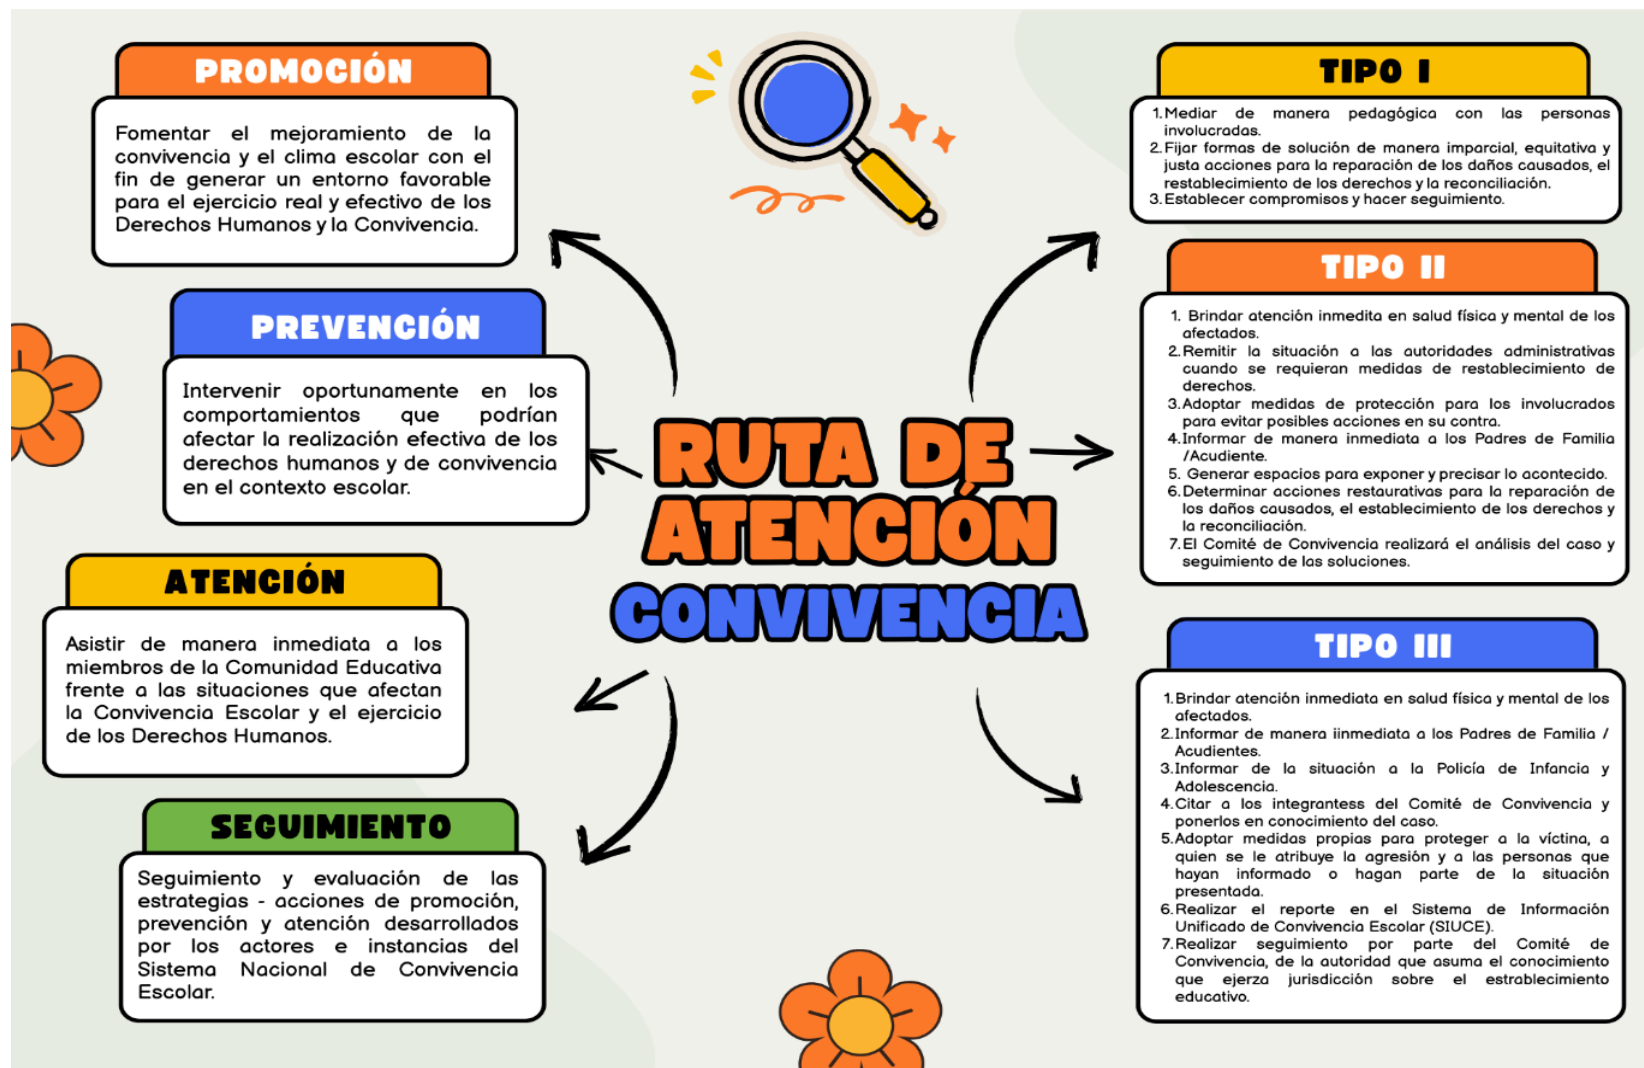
RUTA DE ATENCIÓN CONVIVENCIA

PROMOCIÓN

Fomentar el mejoramiento de la convivencia y el clima escolar con el fin de generar un entorno favorable para el ejercicio real y efectivo de los Derechos Humanos y la Convivencia.

PREVENCIÓN

Intervenir oportunamente en los comportamientos que podrían afectar la realización efectiva de los derechos humanos y de convivencia en el contexto escolar.

ATENCIÓN

Asistir de manera inmediata a los miembros de la Comunidad Educativa frente a las situaciones que afectan la Convivencia Escolar y el ejercicio de los Derechos Humanos.

SEGUIMIENTO

Seguimiento y evaluación de las estrategias - acciones de promoción, prevención y atención desarrollados por los actores e instancias del Sistema Nacional de Convivencia Escolar.

TIPO I

1. Mediar de manera pedagógica con las personas involucradas.
2. Fijar formas de solución de manera imparcial, equitativa y justa acciones para la reparación de los daños causados, el restablecimiento de los derechos y la reconciliación.
3. Establecer compromisos y hacer seguimiento.

TIPO II

1. Brindar atención inmedita en salud física y mental de los afectados.
2. Remitir la situación a las autoridades administrativas cuando se requieran medidas de restablecimiento de derechos.
3. Adoptar medidas de protección para los involucrados para evitar posibles acciones en su contra.
4. Informar de manera inmediata a los Padres de Familia /Acudiente.
5. Generar espacios para exponer y precisar lo acontecido.
6. Determinar acciones restaurativas para la reparación de los daños causados, el establecimiento de los derechos y la reconciliación.
7. El Comité de Convivencia realizará el análisis del caso y seguimiento de las soluciones.

TIPO III

1. Brindar atención inmediata en salud física y mental de los afectados.
2. Informar de manera iinmediata a los Padres de Familia / Acudientes.
3. Informar de la situación a la Policía de Infancia y Adolescencia.
4. Citar a los integrantess del Comité de Convivencia y ponerlos en conocimiento del caso.
5. Adoptar medidas propias para proteger a la víctima, a quien se le atribuye la agresión y a las personas que hayan informado o hagan parte de la situación presentada.
6. Realizar el reporte en el Sistema de Información Unificado de Convivencia Escolar (SIUCE).
7. Realizar seguimiento por parte del Comité de Convivencia, de la autoridad que asuma el conocimiento que ejerza jurisdicción sobre el estrablecimiento educativo.